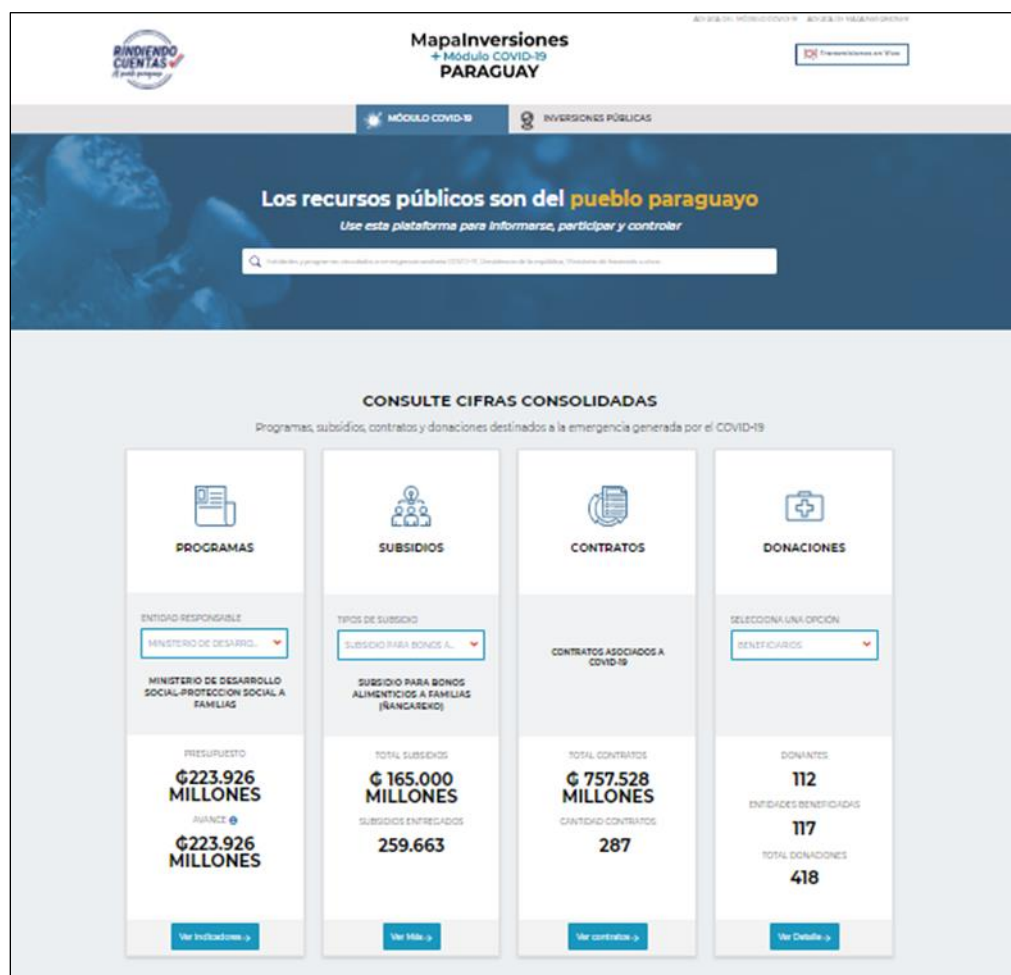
RINDIENDO CUENTAS
Al pueblo paraguayo

MapaInversiones
+ Módulo COVID-19
PARAGUAY

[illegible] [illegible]

Transmisiones en Vivo

MÓDULO COVID-19
INVERSIONES PÚBLICAS

Los recursos públicos son del pueblo paraguayo
Use esta plataforma para informarse, participar y controlar

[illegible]

CONSULTE CIFRAS CONSOLIDADAS
Programas, subsidios, contratos y donaciones destinados a la emergencia generada por el COVID-19

PROGRAMAS
ENTIDAD RESPONSABLE
MINISTERIO DE DESARRO...
MINISTERIO DE DESARROLLO SOCIAL-PROTECCION SOCIAL A FAMILIAS
PRESUPUESTO
₲223.926 MILLONES
AVANCE
₲223.926 MILLONES
Ver Indicadores ->

SUBSIDIOS
TIPOS DE SUBSIDIO
SUBSIDIO PARA BONOS A...
SUBSIDIO PARA BONOS ALIMENTICIOS A FAMILIAS (ÑANGAREKO)
TOTAL SUBSIDIOS
₲ 165.000 MILLONES
SUBSIDIOS ENTREGADOS
259.663
Ver Más ->

CONTRATOS
CONTRATOS ASOCIADOS A COVID-19
TOTAL CONTRATOS
₲ 757.528 MILLONES
CANTIDAD CONTRATOS
287
Ver contratos ->

DONACIONES
SELECCIONA UNA OPCIÓN
BENEFICIARIOS
DONANTES
112
ENTIDADES BENEFICIADAS
117
TOTAL DONACIONES
418
Ver Detalle ->